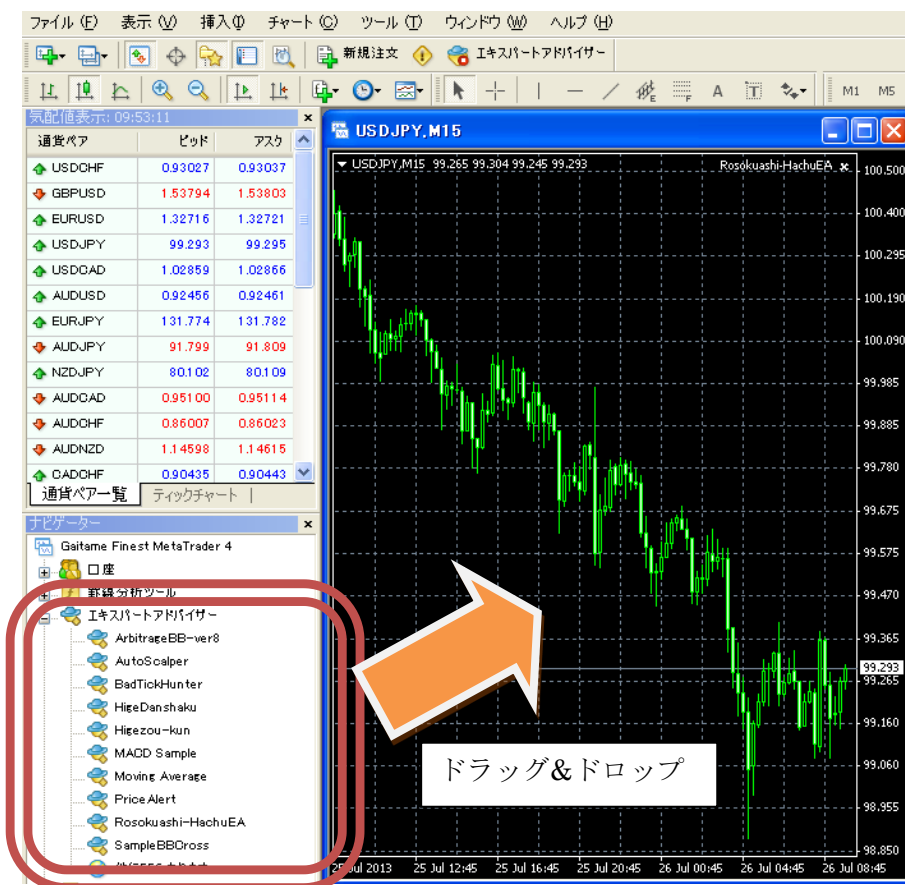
ファイル (F) 表示 (V) 挿入 (I) チャート (C) ツール (T) ウィンドウ (W) ヘルプ (H)

新規注文 エキスパートアドバイザー

M1 M5

気配値表示: 09:53:11

| 通貨ペア | ビッド | アスク |
|---|---|---|
| USDCHF | 0.93027 | 0.93037 |
| GBPUSD | 1.53794 | 1.53803 |
| EURUSD | 1.32716 | 1.32721 |
| USDJPY | 99.293 | 99.295 |
| USDCAD | 1.02859 | 1.02866 |
| AUDUSD | 0.92456 | 0.92461 |
| EURJPY | 131.774 | 131.782 |
| AUDJPY | 91.799 | 91.809 |
| NZDJPY | 80.102 | 80.109 |
| AUDCAD | 0.95100 | 0.95114 |
| AUDCHF | 0.86007 | 0.86023 |
| AUDNZD | 1.14598 | 1.14615 |
| CADCHF | 0.90435 | 0.90443 |

通貨ペア一覧 ティックチャート

ナビゲーター

Gaitame Finest MetaTrader 4
口座
罫線分析ツール
エキスパートアドバイザー
ArbitrageBB-ver8
AutoScalper
BadTickHunter
HigeDanshaku
Higezou-kun
MACD Sample
Moving Average
PriceAlert
Rosokuashi-HachuEA
SampleBBCross
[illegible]

USDJPY,M15

USDJPY,M15 99.265 99.304 99.245 99.293

Rosokuashi-HachuEA

100.500
100.400
100.295
100.190
100.090
99.985
99.885
99.780
99.675
99.575
99.470
99.365
99.293
99.265
99.160
99.060
98.955
98.850

25 Jul 2013 25 Jul 12:45 25 Jul 16:45 25 Jul 20:45 26 Jul 00:45 26 Jul 04:45 26 Jul 08:45

ドラッグ&ドロップ